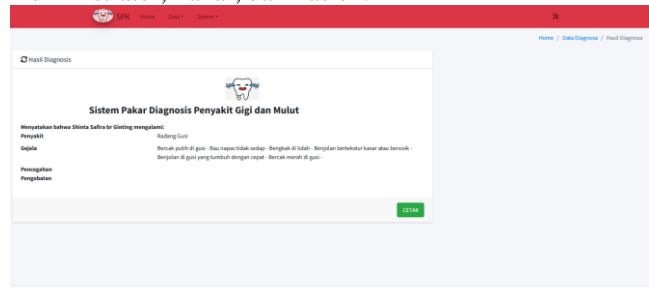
SPK Home Data Sistem

Home / Data Diagnosa / Hasil Diagnosa

Hasil Diagnosis

Sistem Pakar Diagnosis Penyakit Gigi dan Mulut

Menyatakan bahwa Shinta Safira br Ginting mengalami:

Penyakit Radang Gusi

Gejala Bercak putih di gusi - Bau napas tidak sedap - Bengkak di lidah - Benjolan bertekstur kasar atau bersisik - Benjolan di gusi yang tumbuh dengan cepat - Bercak merah di gusi -

Pencegahan

Pengobatan

CETAK